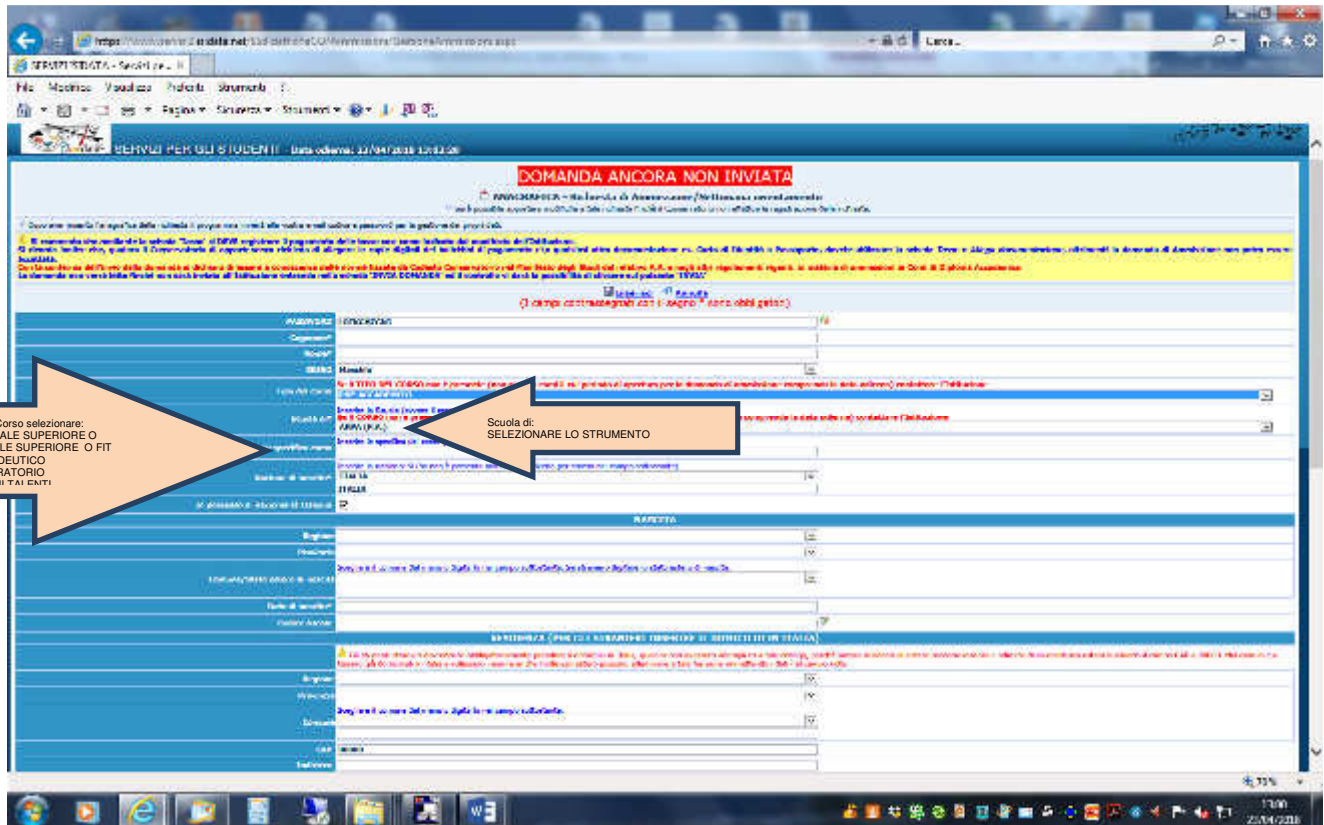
SERVIZI STUDENTI - Servizi pe... ×

File Modifica Visualizza Preferiti Strumenti ?

Pagina ▾ Sicurezza ▾ Strumenti ▾

SERVIZI PER GLI STUDENTI Data odierna: 13/04/2016

DOMANDA ANCORA NON INVIATA

ANAGRAFICA - Richiesta di Ammissione/Ritiro

(I campi contrassegnati con il segno * sono obbligatori)

Corso selezionare:
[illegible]ALE SUPERIORE O
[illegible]LE SUPERIORE O FIT
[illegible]DEUTICO
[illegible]RATORIO
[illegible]

Scuola di:
SELEZIONARE LO STRUMENTO

Sesso Maschile

ITALIA

ITALIA

NASCITA

Regione

Provincia

RESIDENZA

Regione

Provincia

Comune

CAP

Indirizzo

75%

13:00
25/04/2016